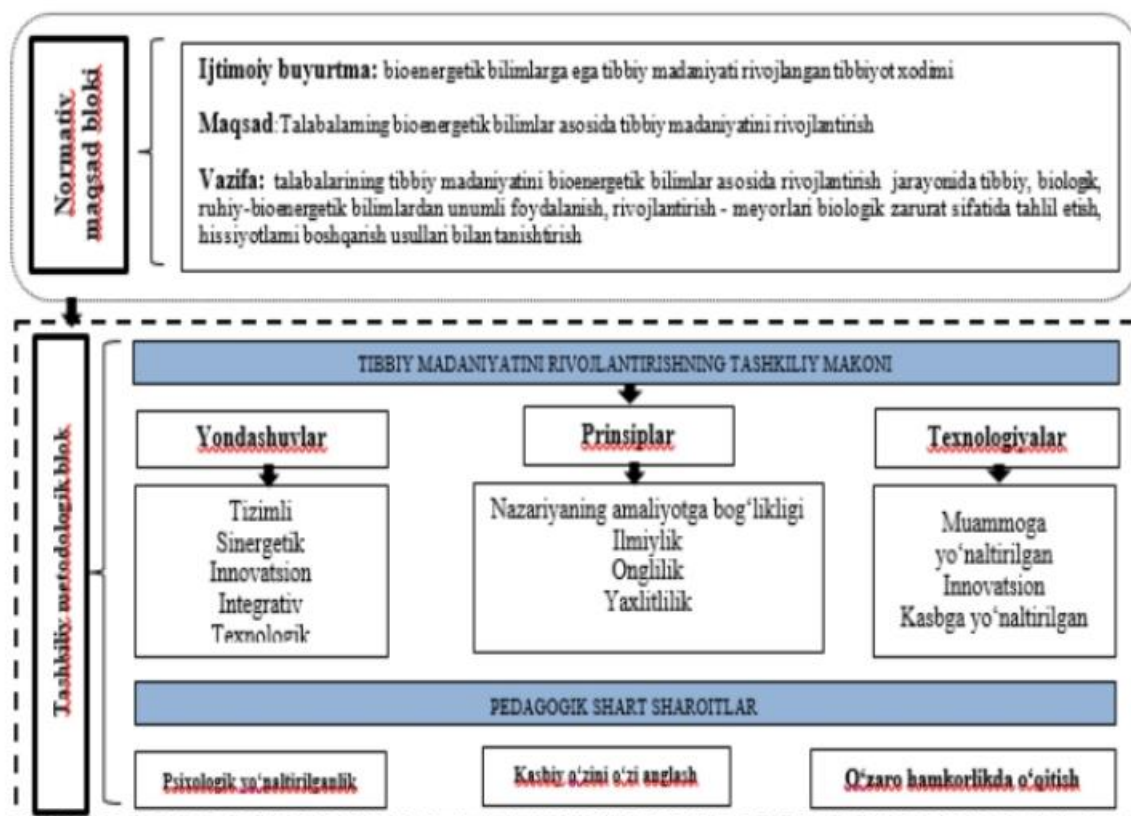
Normativ maqsad bloki

Ijtimoiy buyurtma: bioenergetik bilimlarga ega tibbiy madaniyati rivojlangan tibbiyot xodimi

Maqsad: Talabalarning bioenergetik bilimlar asosida tibbiy madaniyatini rivojlantirish

Vazifa: talabalarining tibbiy madaniyatini bioenergetik bilimlar asosida rivojlantirish jarayonida tibbiy, biologik, ruhiy-bioenergetik bilimlardan unumli foydalanish, rivojlantirish - meyorlari biologik zarurat sifatida tahlil etish, hissiyotlarni boshqarish usullari bilan tanishtirish

Tashkiliy metodologik blok

TIBBIY MADANIYATINI RIVOJLANTIRISHNING TASHKILIY MAKONI

Yondashuvlar

Tizimli
Sinergetik
Innovatsion
Integrativ
Texnologik

Prinsiplar

Nazariyaning amaliyotga bog'likligi
Ilmiylik
Onglilik
Yaxlitlilik

Texnologiyalar

Muammoga yo'naltirilgan
Innovatsion
Kasbga yo'naltirilgan

PEDAGOGIK SHART SHAROITLAR

Psixologik yo'naltirilganlik

Kasbiy o'zini o'zi anglash

O'zaro hamkorlikda o'qitish